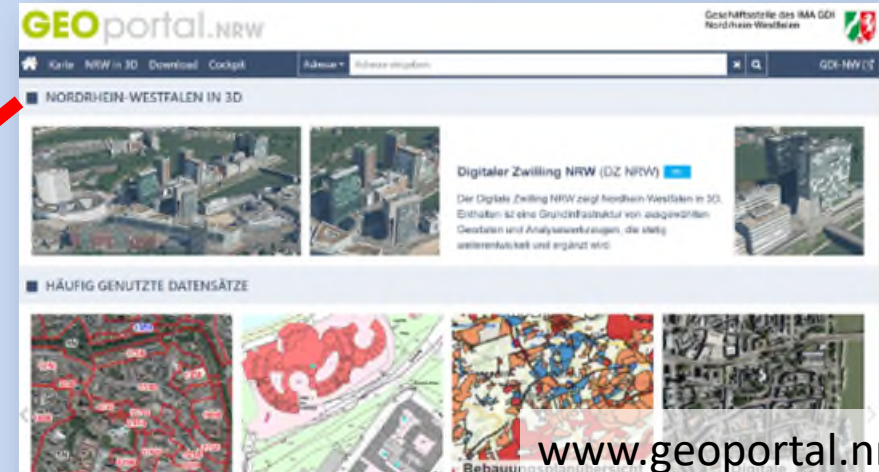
GEOportal.NRW

Geschäftsstelle des IMA GDI Nordrhein-Westfalen

Karte NRW in 3D Download Cockpit Adresse Adresse eingeben GDI-NW

NORDRHEIN-WESTFALEN IN 3D

Digitaler Zwilling NRW (DZ NRW)

Der Digitale Zwilling NRW zeigt Nordrhein-Westfalen in 3D. Enthalten ist eine Grundinfrastruktur von ausgewählten Geodaten und Analysewerkzeugen, die stetig weiterentwickelt und ergänzt wird.

HÄUFIG GENUTZTE DATENSÄTZE

Bebauungsplanübersicht

www.geoportal.nr